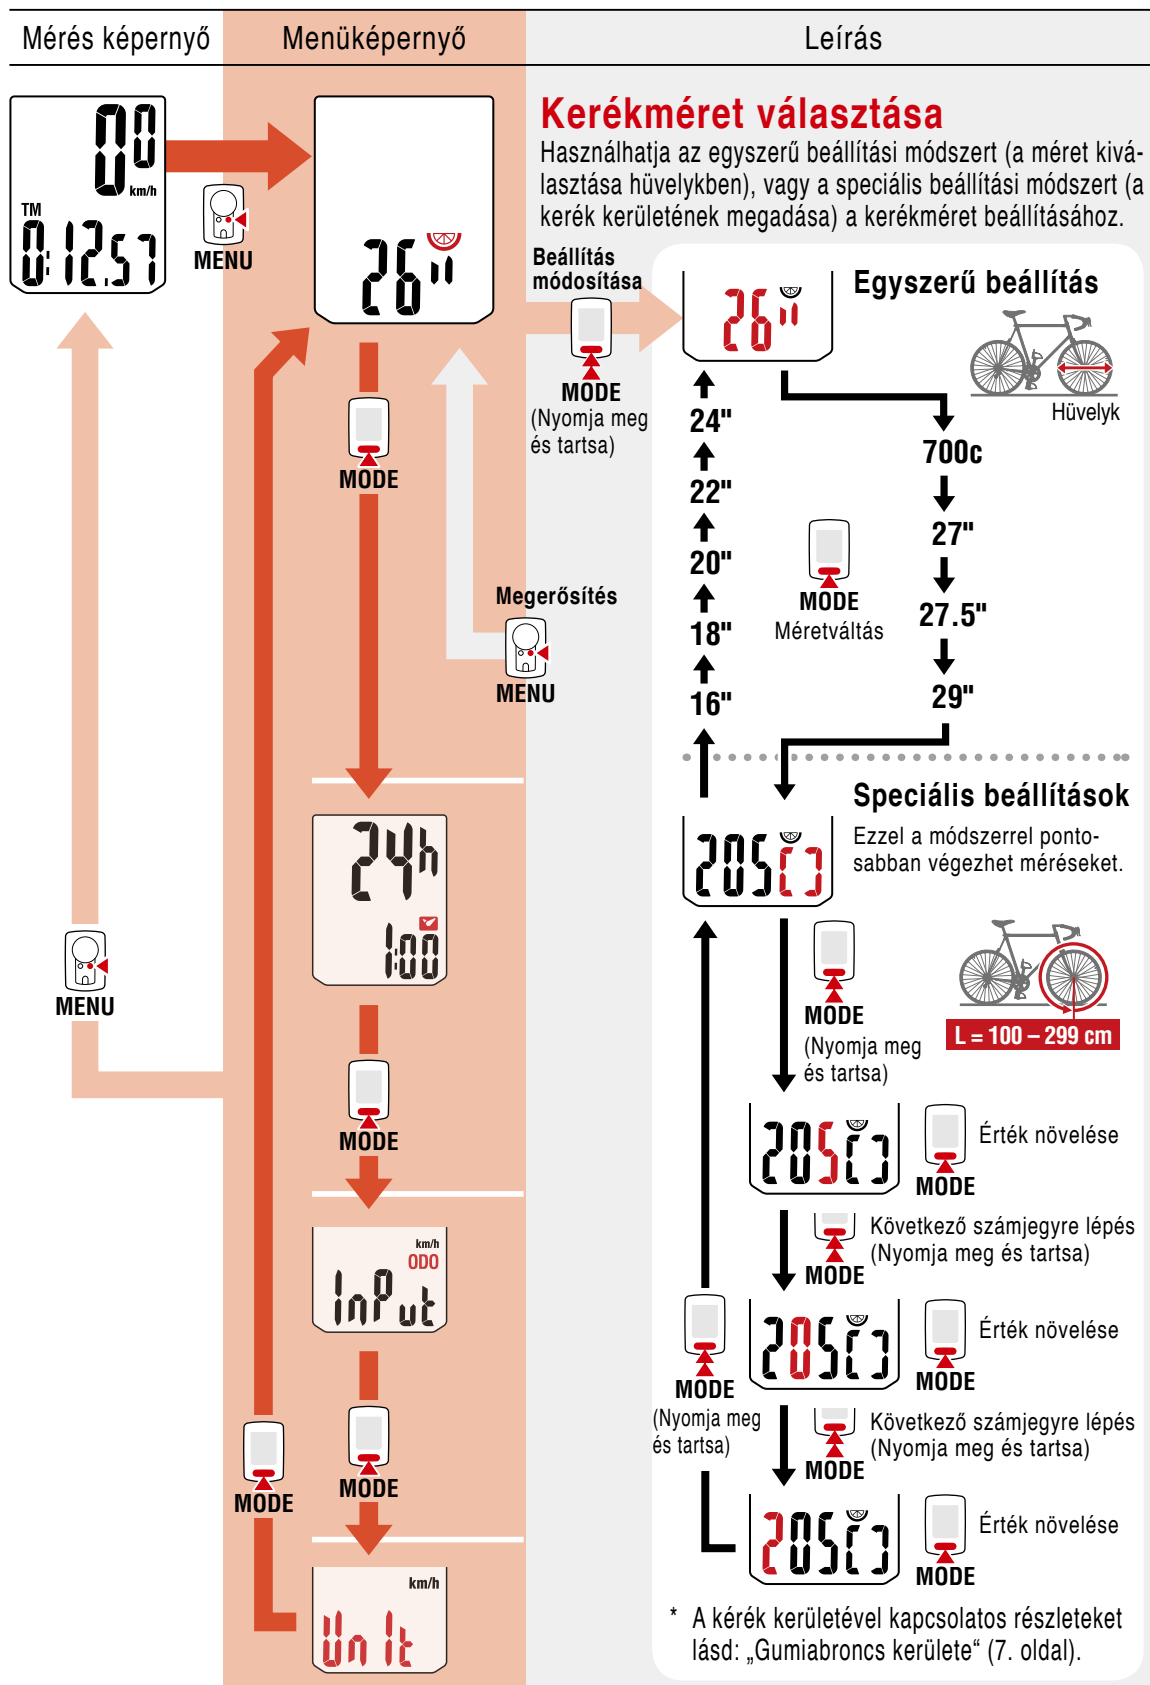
Mérés képernyő | Menüképernyő | Leírás

00
km/h
TM
0:12.57
MENU

26"

Kerékméret választása
Használhatja az egyszerű beállítási módszert (a méret kiválasztása hüvelykben), vagy a speciális beállítási módszert (a kerék kerületének megadása) a kerékméret beállításához.

Beállítás módosítása
MODE
(Nyomja meg és tartsa)

26"
Egyszerű beállítás
Hüvelyk
24"
22"
20"
18"
16"
700c
27"
27.5"
29"
MODE
Méretváltás

MODE
Megerősítés
MENU

Speciális beállítások
Ezzel a módszerrel pontosabban végezhet méréseket.
2050
L = 100 – 299 cm
MODE
(Nyomja meg és tartsa)

24h
1:00

MODE

2050
MODE
Érték növelése
MODE
Következő számjegy lépés (Nyomja meg és tartsa)

km/h
ODO
InPut

MODE
(Nyomja meg és tartsa)
2050
MODE
Érték növelése
MODE
Következő számjegy lépés (Nyomja meg és tartsa)

MENU
MODE
MODE

km/h
Unit

2050
MODE
Érték növelése

* A kerék kerületével kapcsolatos részleteket lásd: „Gumiabroncs kerülete“ (7. oldal).